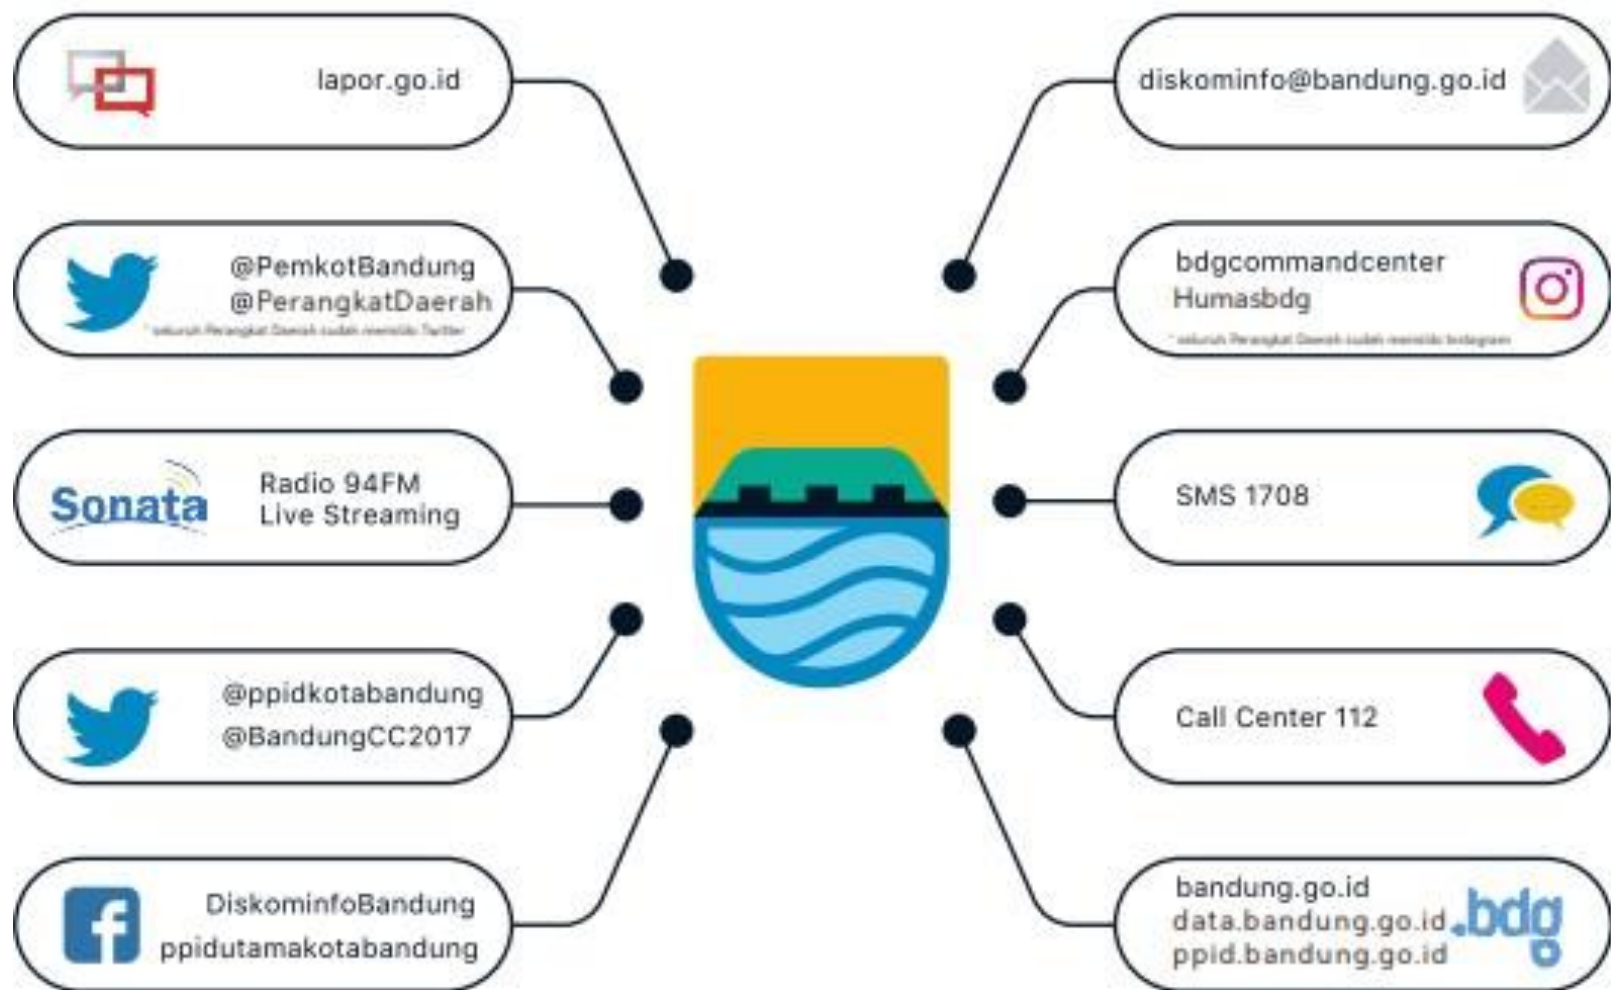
lapor.go.id

@PemkotBandung
@PerangkatDaerah
*seluruh Perangkat Daerah sudah memiliki Twitter

Sonata
Radio 94FM
Live Streaming

@ppidkotabandung
@BandungCC2017

DiskominfoBandung
ppidutamakotabandung

diskominfo@bandung.go.id

bdgcommandcenter
Humasbdg
*seluruh Perangkat Daerah sudah memiliki Instagram

SMS 1708

Call Center 112

bandung.go.id
data.bandung.go.id
ppid.bandung.go.id
.bdg